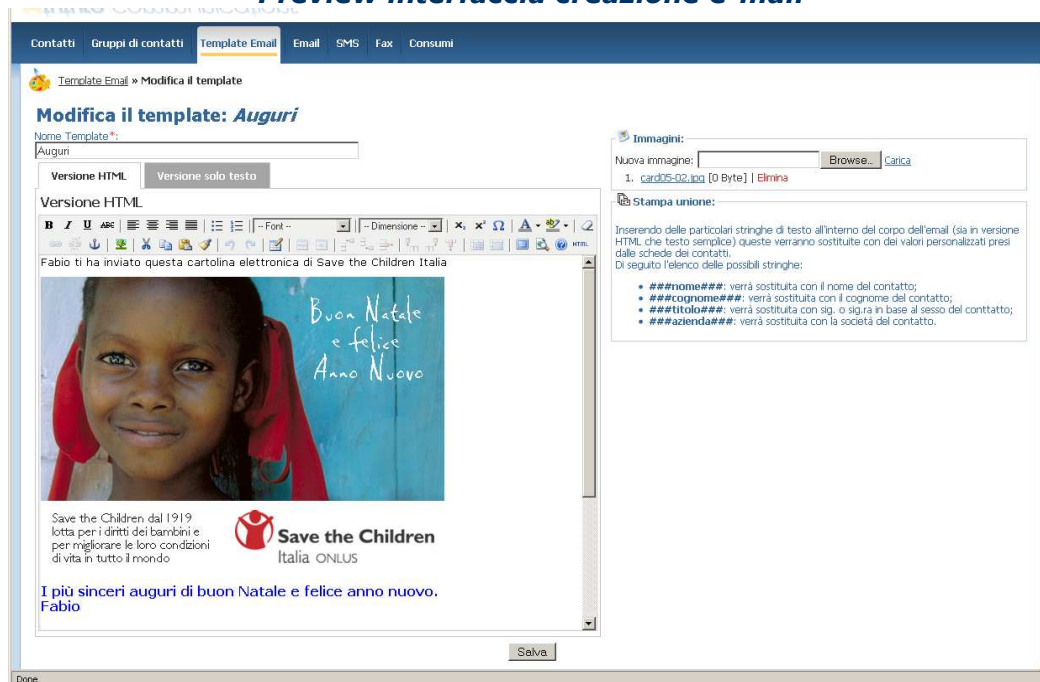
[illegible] Preview interfaccia creazione e-mail

Contatti Gruppi di contatti Template Email Email SMS Fax Consumi

Template Email » Modifica il template

Modifica il template: *Auguri*

Nome Template*:
Auguri

Versione HTML Versione solo testo

Versione HTML

-- Font -- -- Dimensione --

Fabio ti ha inviato questa cartolina elettronica di Save the Children Italia

Buon Natale e felice Anno Nuovo

Save the Children dal 1919 lotta per i diritti dei bambini e per migliorare le loro condizioni di vita in tutto il mondo

Save the Children Italia ONLUS

I più sinceri auguri di buon Natale e felice anno nuovo.
Fabio

Salva

Immagini:

Nuova immagine: Browse.. Carica

1. card05-02.jpg [0 Byte] | Elimina

Stampa unione:

Inserendo delle particolari stringhe di testo all'interno del corpo dell'email (sia in versione HTML che testo semplice) queste verranno sostituite con dei valori personalizzati presi dalle schede dei contatti.
Di seguito l'elenco delle possibili stringhe:

- ###nome###: verrà sostituita con il nome del contatto;
- ###cognome###: verrà sostituita con il cognome del contatto;
- ###titolo###: verrà sostituita con sig. o sig.ra in base al sesso del conttatto;
- ###azienda###: verrà sostituita con la società del contatto.

Done